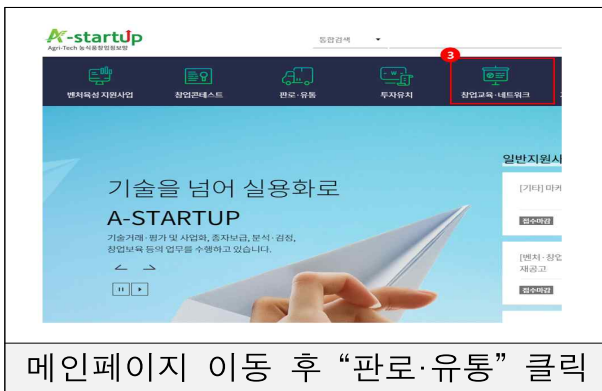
A-startup
Agri-Tech 농식품창업정보망

통합검색

3

벤처육성 지원사업
창업콘테스트
판로·유통
투자유치
창업교육·네트워크

일반지원사

기술을 넘어 실용화로
A-STARTUP
기술거래·평가 및 사업화, 종자보급, 분석·검정, 창업보육 등의 업무를 수행하고 있습니다.

[기타] 마카

접수마감

[벤처·창업 재공고

접수마감

메인페이지 이동 후 “판로·유통” 클릭